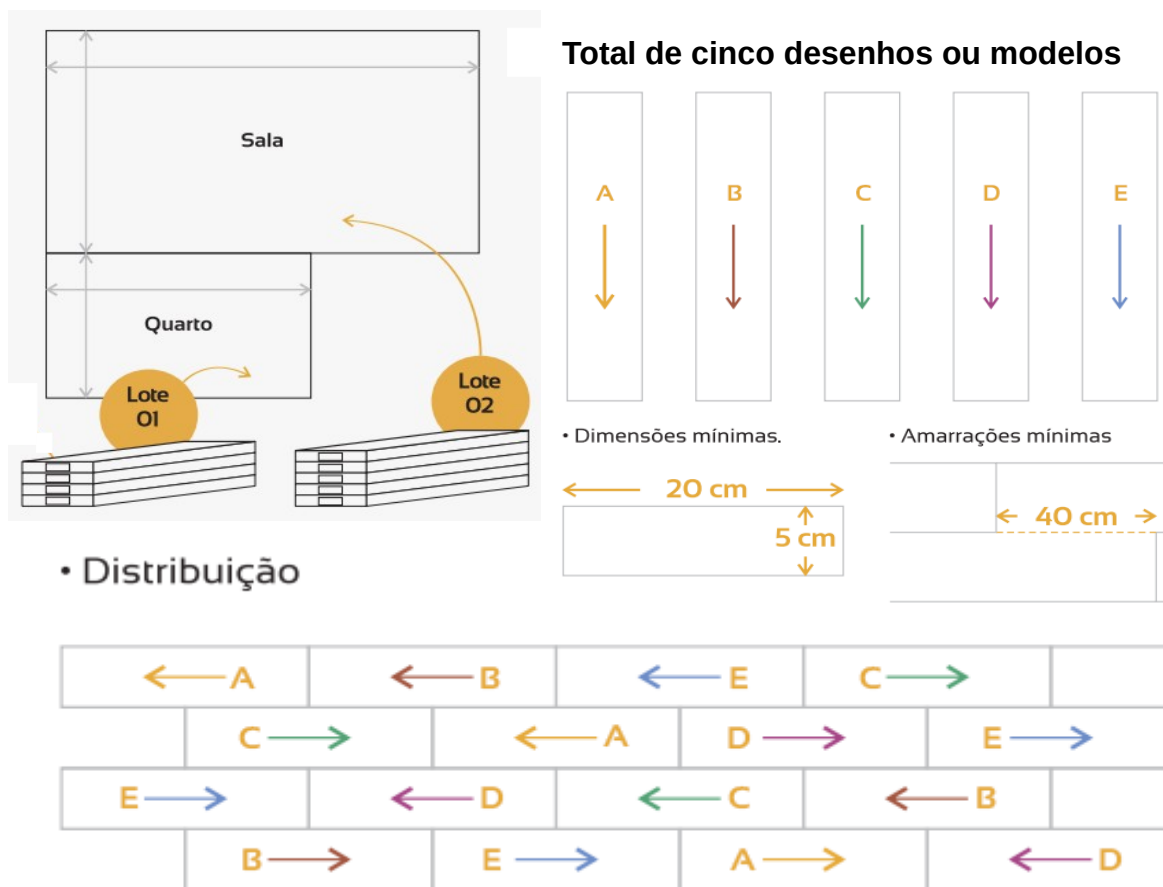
Sala

Quarto

Lote 01

Lote 02

Total de cinco desenhos ou modelos

A B C D E

• Dimensões mínimas.

20 cm

5 cm

• Amarrações mínimas

40 cm

• Distribuição

| A | B | E | C | |
|---|---|---|---|---|
| C | A | D | E | |
| E | D | C | B | |
| B | E | A | D | |